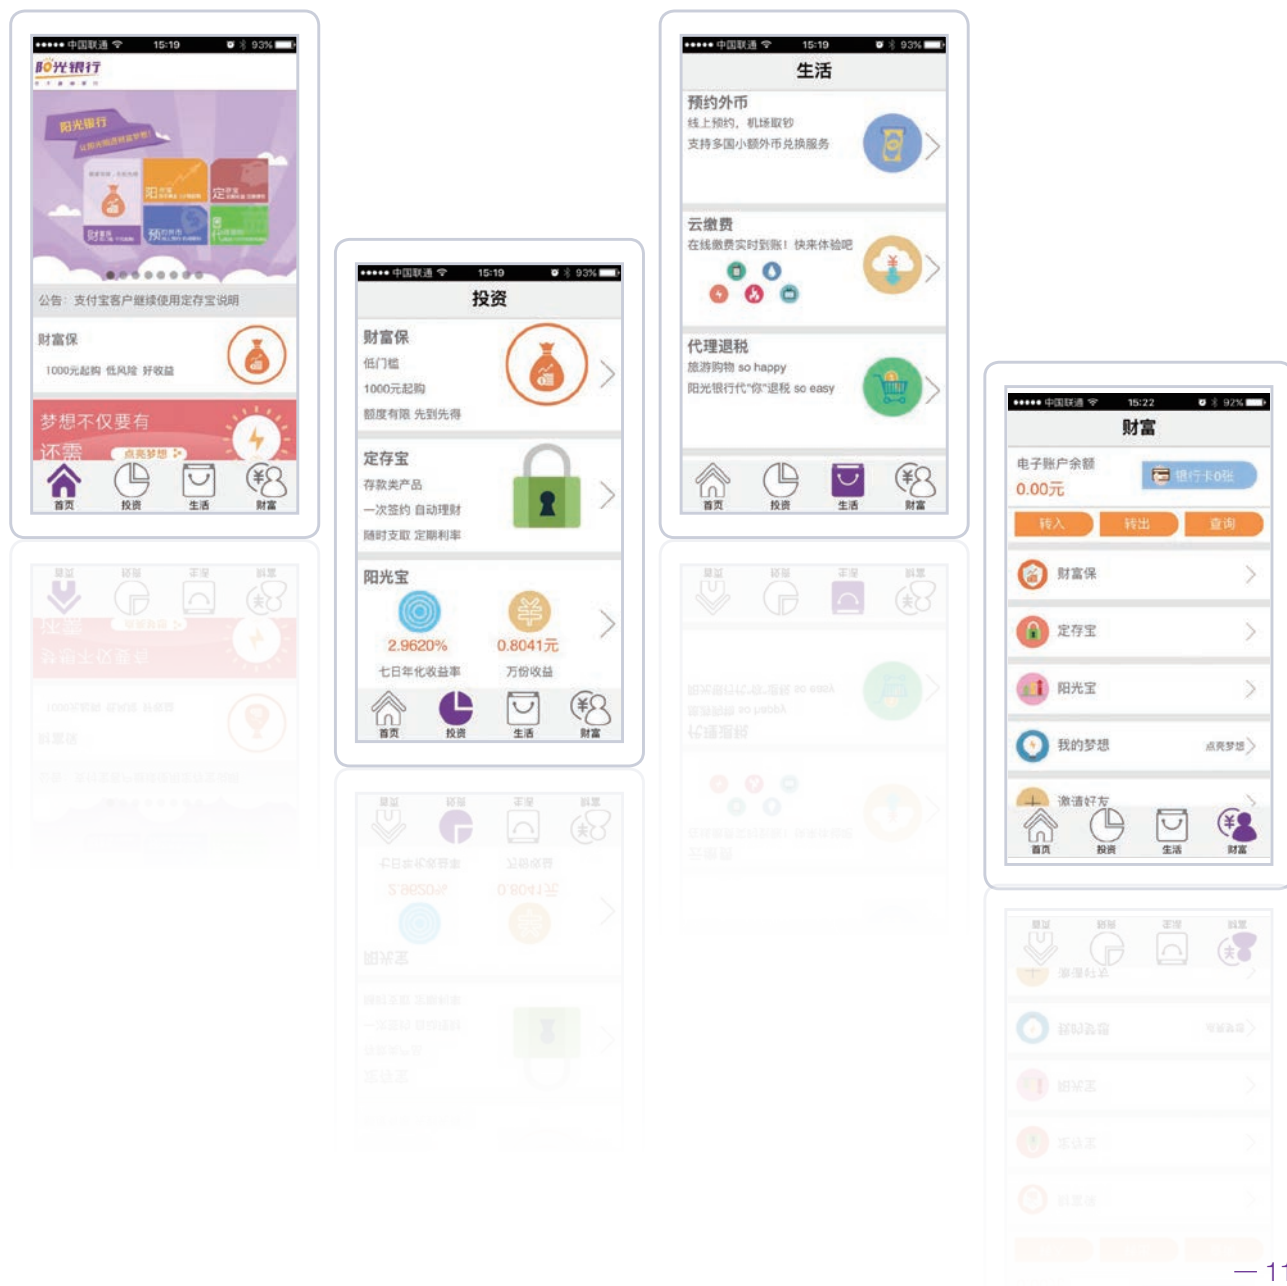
●●●●● 中国联通 15:19 93%

阳光银行

阳光银行

公告：支付宝客户继续使用定存宝说明

财富保

1000元起购 低风险 好收益

梦想不仅要有

还需

点亮梦想

首页 投资 生活 财富

●●●●● 中国联通 15:19 93%

投资

财富保

低门槛

1000元起购

额度有限 先到先得

定存宝

存款类产品

一次签约 自动理财

随时支取 定期利率

阳光宝

2.9620%

七日年化收益率

0.8041元

万份收益

首页 投资 生活 财富

●●●●● 中国联通 15:19 93%

生活

预约外币

线上预约，机场取钞

支持多国小额外币兑换服务

云缴费

在线缴费实时到账！快来体验吧

代理退税

旅游购物 so happy

阳光银行代"你"退税 so easy

首页 投资 生活 财富

●●●●● 中国联通 15:22 92%

财富

电子账户余额

0.00元

银行卡0张

转入 转出 查询

财富保

定存宝

阳光宝

我的梦想 点亮梦想

邀请好友

首页 投资 生活 财富

— 11